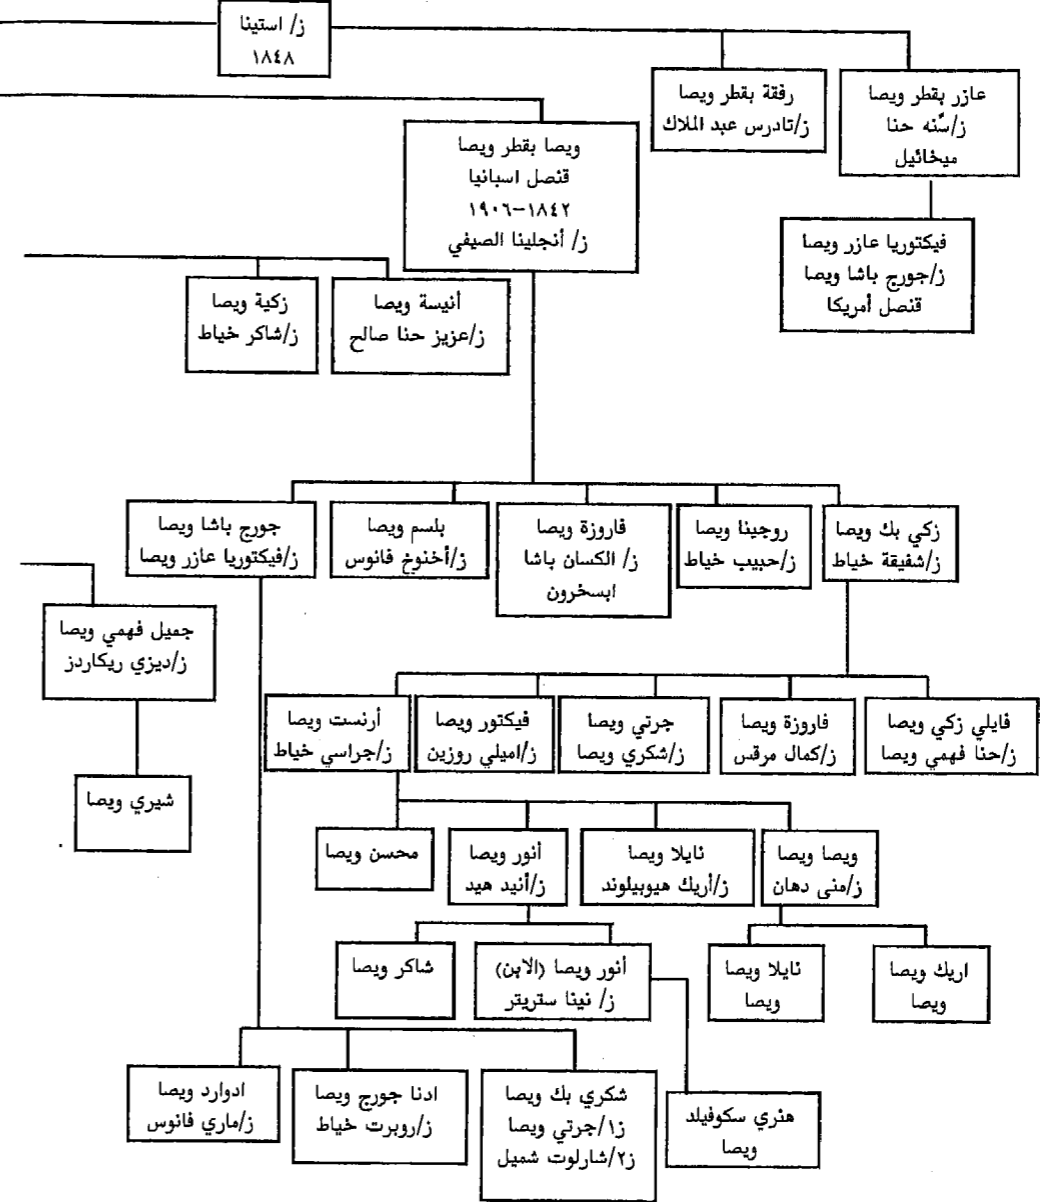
ز/ استينا
١٨٤٨

عازر بقطر ويصا
ز/سّنه حنا ميخائيل

رفقة بقطر ويصا
ز/تادرس عبد الملاك

ويصا بقطر ويصا
قنصل اسبانيا
١٨٤٢-١٩٠٦
ز/ أنجلينا الصيفي

فيكتوريا عازر ويصا
ز/جورج باشا ويصا
قنصل أمريكا

أنيسة ويصا
ز/عزيز حنا صالح

زكية ويصا
ز/شاكر خياط

زكي بك ويصا
ز/شفيقة خياط

روجينا ويصا
ز/حبيب خياط

فاروزة ويصا
ز/ الكسان باشا ابسخرون

بلسم ويصا
ز/أخنوخ فانوس

جورج باشا ويصا
ز/فيكتوريا عازر ويصا

جميل فهمي ويصا
ز/ديزي ريكاردز

شيري ويصا

فايلي زكي ويصا
ز/حنا فهمي ويصا

فاروزة ويصا
ز/كمال مرقس

جرتي ويصا
ز/شكري ويصا

فيكتور ويصا
ز/اميلي روزين

أرنست ويصا
ز/جراسي خياط

ويصا ويصا
ز/منى دهان

نايلا ويصا
ز/أريك هيوبيلوند

أنور ويصا
ز/أنيد هيد

محسن ويصا

اريك ويصا
ويصا

نايلا ويصا
ويصا

أنور ويصا (الابن)
ز/ نينا ستريتر

شاكر ويصا

هنري سكوفيلد
ويصا

شكري بك ويصا
ز١/جرتي ويصا
ز٢/شارلوت شميل

ادنا جورج ويصا
ز/روبرت خياط

ادوارد ويصا
ز/ماري فانوس